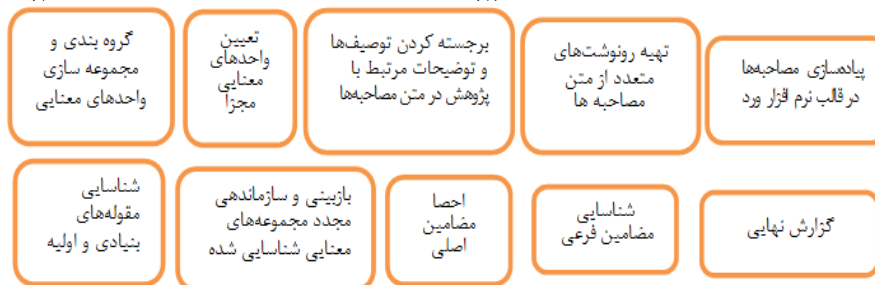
پیادسازی مصاحبه‌ها در قالب نرم افزار ورد

تهیه رونوشت‌های متعدد از متن مصاحبه ها

برجسته کردن توصیف‌ها و توضیحات مرتبط با پژوهش در متن مصاحبه‌ها

تعیین واحدهای معنایی مجزا

گروه بندی و مجموعه سازی واحدهای معنایی

گزارش نهایی

شناسایی مضامین فرعی

احصا مضامین اصلی

بازبینی و سازماندهی مجدد مجموعه‌های معنایی شناسایی شده

شناسایی مقوله‌های بنیادی و اولیه